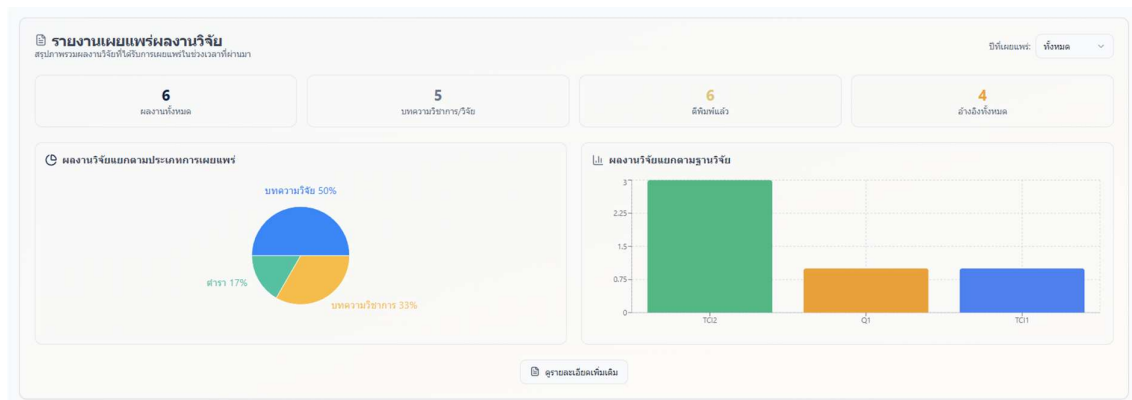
รายงานเผยแพร่ผลงานวิจัย
สรุปภาพรวมผลงานวิจัยที่ได้รับการเผยแพร่ในช่วงเวลาที่ผ่านมา

ปีที่เผยแพร่: ทั้งหมด

6
ผลงานทั้งหมด

5
บทความวิชาการ/วิจัย

6
ตีพิมพ์แล้ว

4
อ้างอิงทั้งหมด

ผลงานวิจัยแยกตามประเภทการเผยแพร่

บทความวิจัย 50%
ตำรา 17%
บทความวิชาการ 33%

ผลงานวิจัยแยกตามฐานวิจัย

3
2.25
1.5
0.75
0
TCI2
Q1
TCI1

ดูรายละเอียดเพิ่มเติม